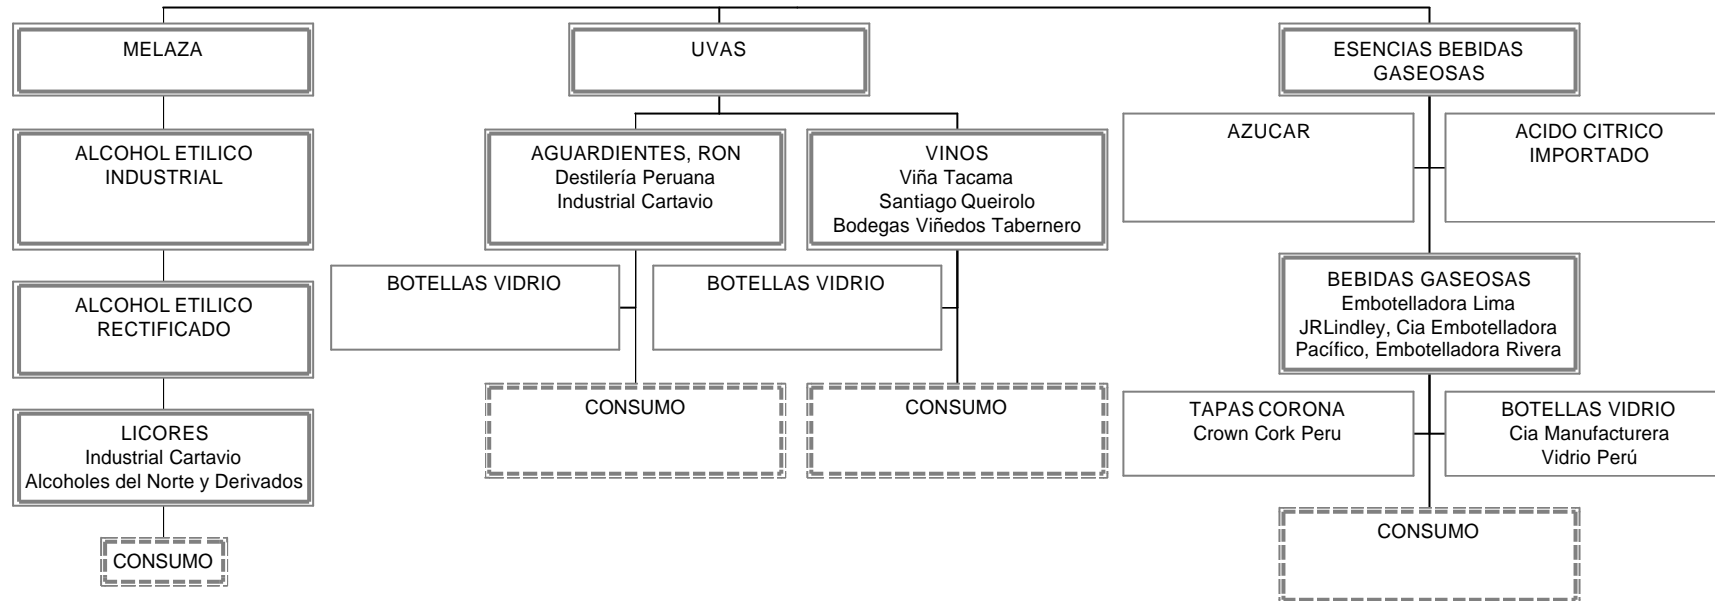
MELAZA

ALCOHOL ETILICO INDUSTRIAL

ALCOHOL ETILICO RECTIFICADO

LICORES
Industrial Cartavio
Alcoholes del Norte y Derivados

CONSUMO

UVAS

AGUARDIENTES, RON
Destilería Peruana
Industrial Cartavio

VINOS
Viña Tacama
Santiago Queirolo
Bodegas Viñedos Tabernero

BOTELLAS VIDRIO

BOTELLAS VIDRIO

CONSUMO

CONSUMO

ESENCIAS BEBIDAS GASEOSAS

AZUCAR

ACIDO CITRICO IMPORTADO

BEBIDAS GASEOSAS
Embotelladora Lima
JRLindley, Cia Embotelladora
Pacífico, Embotelladora Rivera

TAPAS CORONA
Crown Cork Peru

BOTELLAS VIDRIO
Cia Manufacturera
Vidrio Perú

CONSUMO